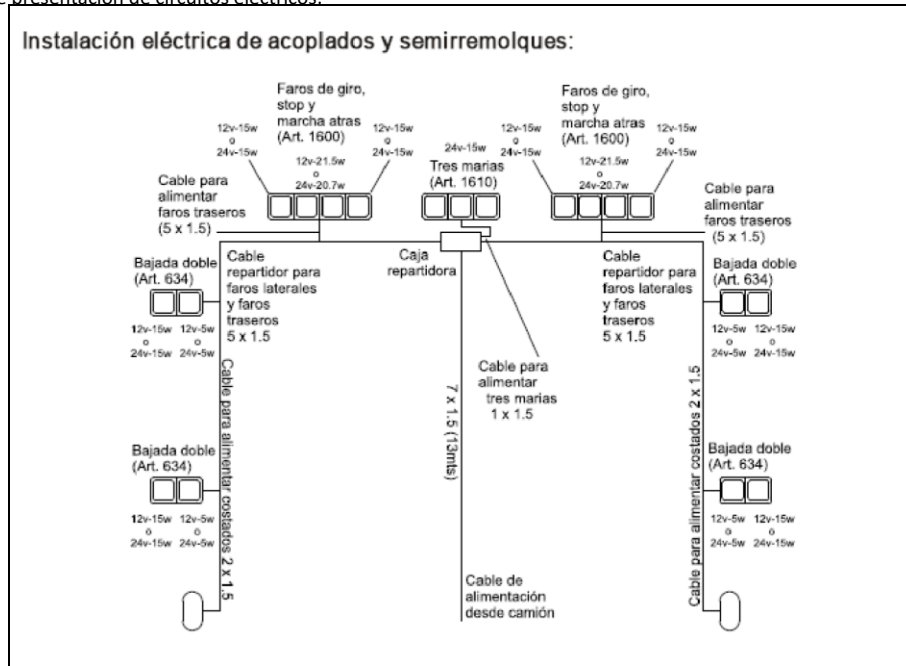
presentación de circuitos eléctricos.

Instalación eléctrica de acoplados y semirremolques:

Faros de giro, stop y marcha atras (Art. 1600)

12v-15w o 24v-15w

12v-21.5w o 24v-20.7w

12v-15w o 24v-15w

24v-15w

Tres marias (Art. 1610)

Faros de giro, stop y marcha atras (Art. 1600)

12v-15w o 24v-15w

12v-21.5w o 24v-20.7w

12v-15w o 24v-15w

Cable para alimentar faros traseros (5 x 1.5)

Cable para alimentar faros traseros (5 x 1.5)

Bajada doble (Art. 634)

Cable repartidor para faros laterales y faros traseros 5 x 1.5

Caja repartidora

Cable repartidor para faros laterales y faros traseros 5 x 1.5

Bajada doble (Art. 634)

12v-15w o 24v-15w

12v-5w o 24v-5w

12v-5w o 24v-5w

12v-15w o 24v-15w

Cable para alimentar tres marias 1 x 1.5

7 x 1.5 (13mts)

Cable para alimentar costados 2 x 1.5

Cable para alimentar costados 2 x 1.5

Bajada doble (Art. 634)

12v-15w o 24v-15w

12v-5w o 24v-5w

Bajada doble (Art. 634)

12v-5w o 24v-5w

12v-15w o 24v-15w

Cable de alimentación desde camión